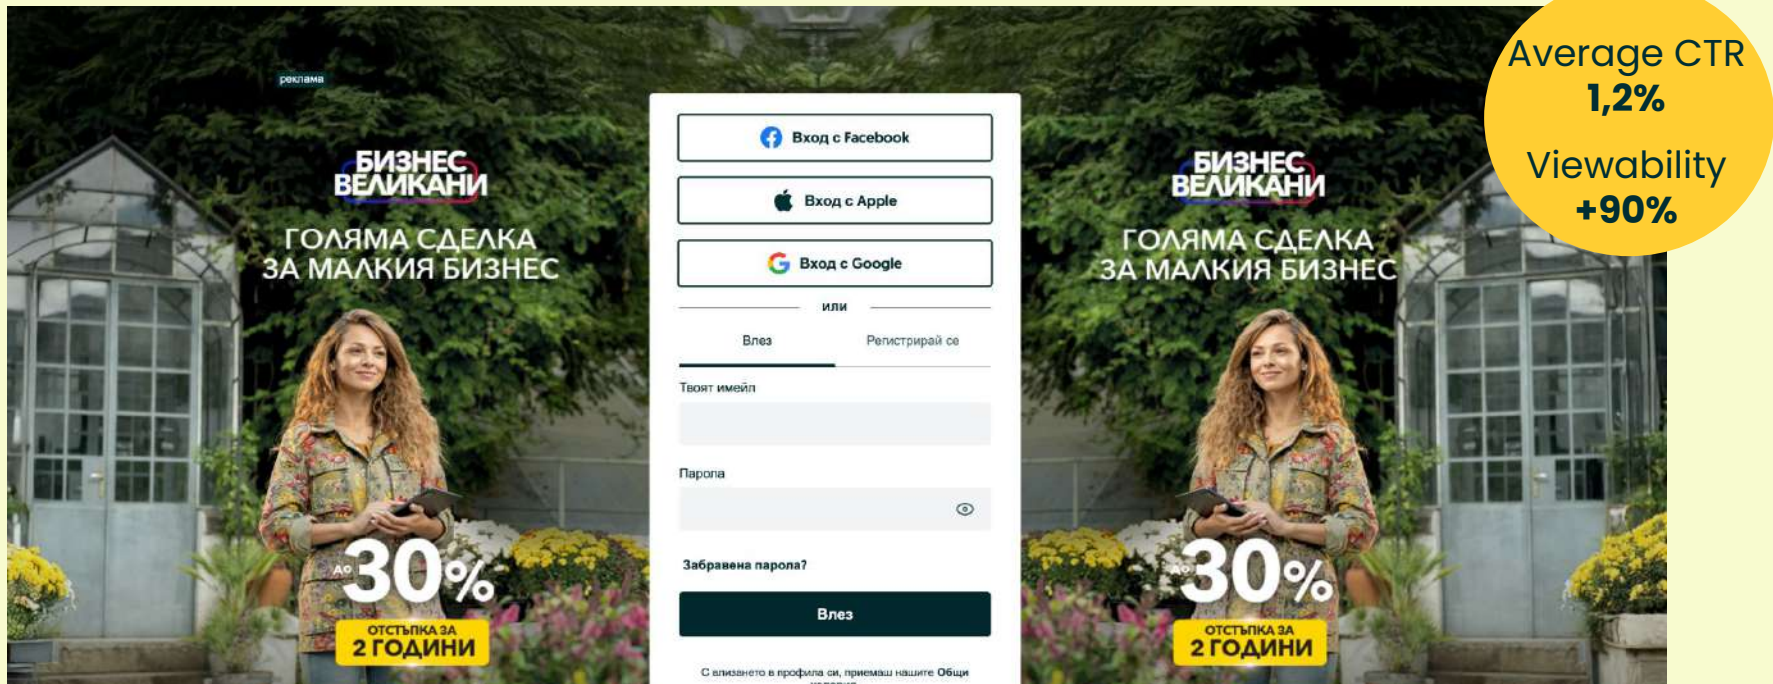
реклама

БИЗНЕС ВЕЛИКАНИ

ГОЛЯМА СДЕЛКА ЗА МАЛКИЯ БИЗНЕС

До 30%

ОТСТЪПКА ЗА 2 ГОДИНИ

Вход с Facebook

Вход с Apple

Вход с Google

или

Влез

Регистрирай се

Твоят имейл

Парола

Забравена парола?

Влез

С влизането в профила си, приемаш нашите Общи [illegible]

БИЗНЕС ВЕЛИКАНИ

ГОЛЯМА СДЕЛКА ЗА МАЛКИЯ БИЗНЕС

До 30%

ОТСТЪПКА ЗА 2 ГОДИНИ

Average CTR
1,2%

Viewability
+90%